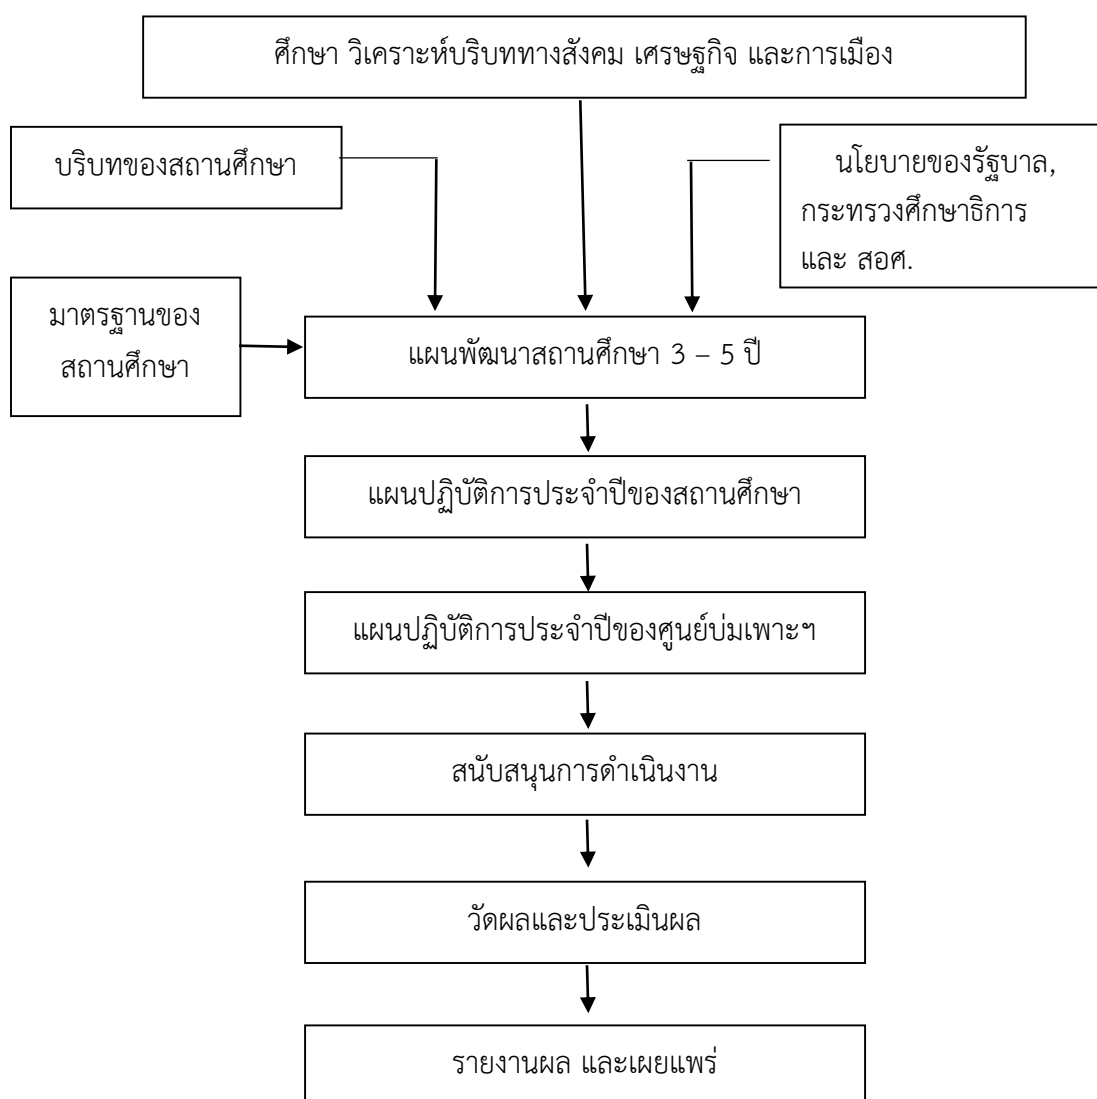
ศึกษา วิเคราะห์บริบททางสังคม เศรษฐกิจ และการเมือง

บริบทของสถานศึกษา

นโยบายของรัฐบาล, กระทรวงศึกษาธิการ และ สอศ.

มาตรฐานของสถานศึกษา

แผนพัฒนาสถานศึกษา 3 – 5 ปี

แผนปฏิบัติการประจำปีของสถานศึกษา

แผนปฏิบัติการประจำปีของศูนย์บ่มเพาะฯ

สนับสนุนการดำเนินงาน

วัดผลและประเมินผล

รายงานผล และเผยแพร่